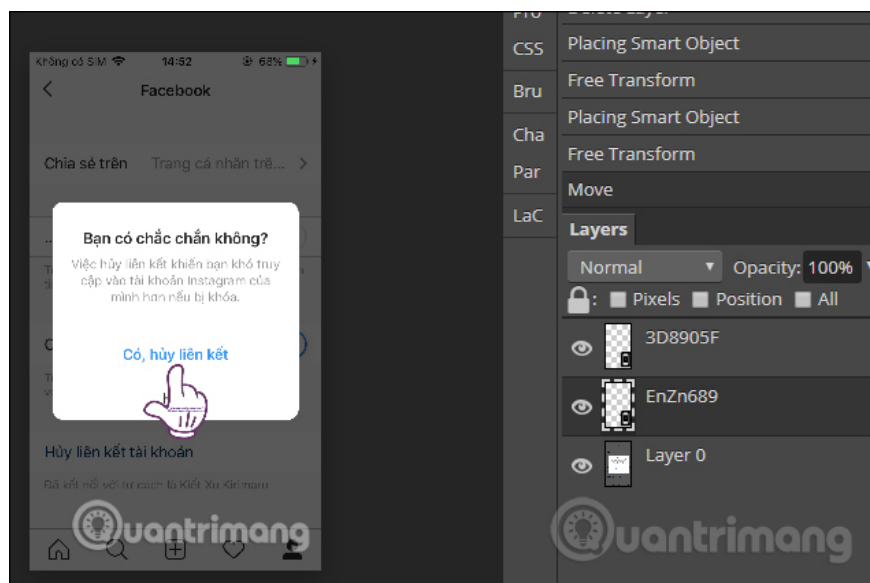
Không có SIM 14:52 68%

Facebook

Chia sẻ trên Trang cá nhân trê...

Bạn có chắc chắn không?

Việc hủy liên kết khiến bạn khó truy cập vào tài khoản Instagram của mình hơn nếu bị khóa.

Có, hủy liên kết

Hủy liên kết tài khoản

Đã kết nối với tư cách là Kiết Xu Xiêmam

uantrimang

CSS
Bru
Cha
Par
LaC

Placing Smart Object
Free Transform
Placing Smart Object
Free Transform
Move

Layers

Normal
Opacity: 100%

Pixels Position All

3D8905F
EnZn689
Layer 0

uantrimang